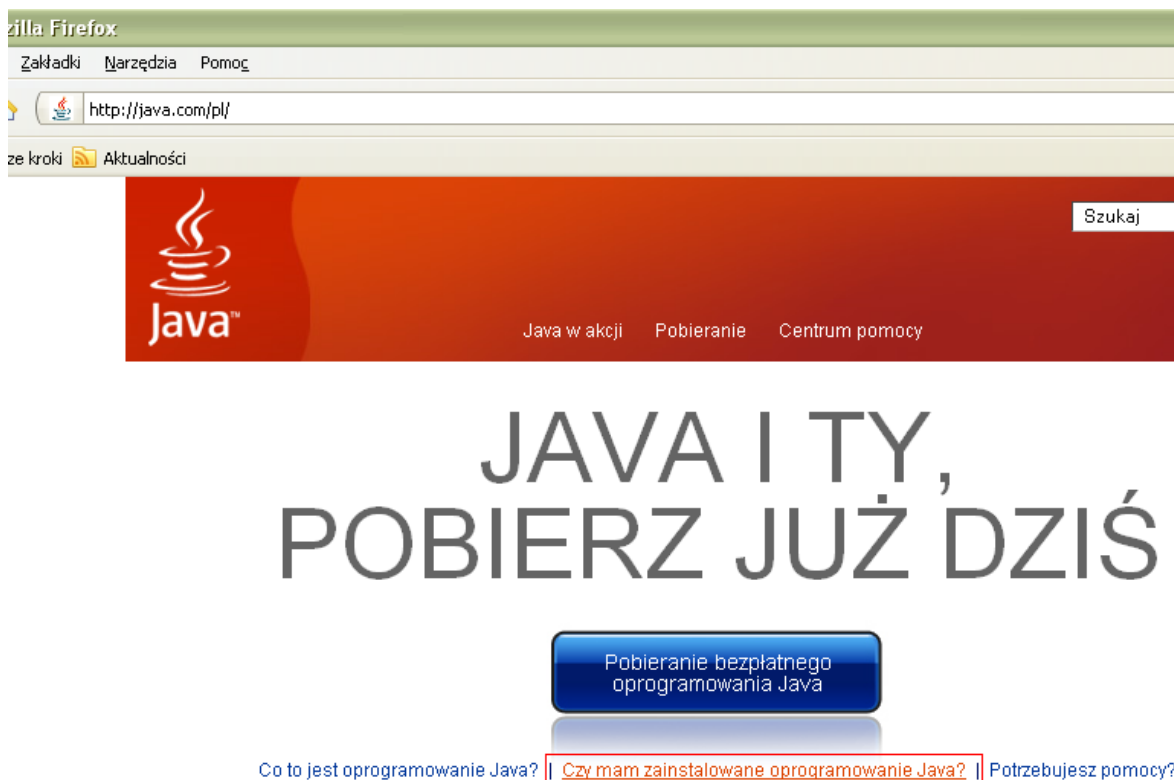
zilla Firefox

Zakładki Narzędzia Pomoc

http://java.com/pl/

ze kroki Aktualności

Szukaj

Java

Java w akcji Pobieranie Centrum pomocy

JAVA I TY, POBIERZ JUŻ DZIŚ

Pobieranie bezpłatnego oprogramowania Java

Co to jest oprogramowanie Java? | Czy mam zainstalowane oprogramowanie Java? | Potrzebujesz pomocy?